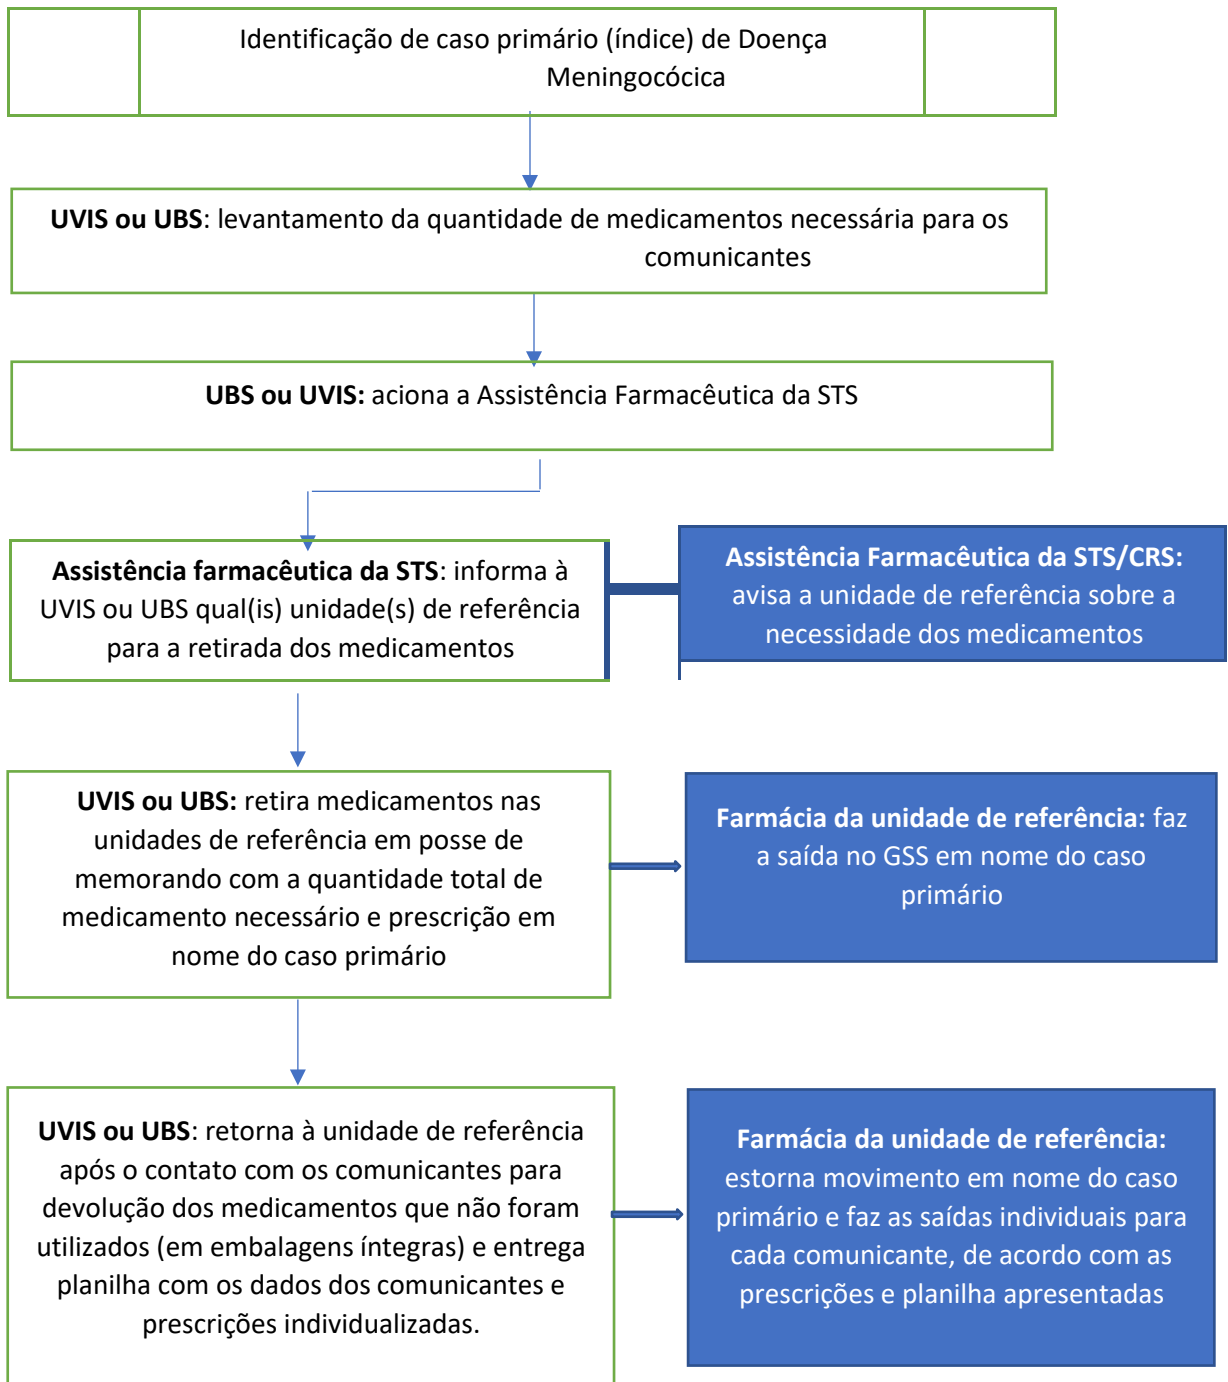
Identificação de caso primário (índice) de Doença Meningocócica

**UVIS ou UBS**: levantamento da quantidade de medicamentos necessária para os comunicantes

**UBS ou UVIS:** aciona a Assistência Farmacêutica da STS

**Assistência farmacêutica da STS**: informa à UVIS ou UBS qual(is) unidade(s) de referência para a retirada dos medicamentos

**Assistência Farmacêutica da STS/CRS:** avisa a unidade de referência sobre a necessidade dos medicamentos

**UVIS ou UBS:** retira medicamentos nas unidades de referência em posse de memorando com a quantidade total de medicamento necessário e prescrição em nome do caso primário

**Farmácia da unidade de referência:** faz a saída no GSS em nome do caso primário

**UVIS ou UBS**: retorna à unidade de referência após o contato com os comunicantes para devolução dos medicamentos que não foram utilizados (em embalagens íntegras) e entrega planilha com os dados dos comunicantes e prescrições individualizadas.

**Farmácia da unidade de referência:** estorna movimento em nome do caso primário e faz as saídas individuais para cada comunicante, de acordo com as prescrições e planilha apresentadas